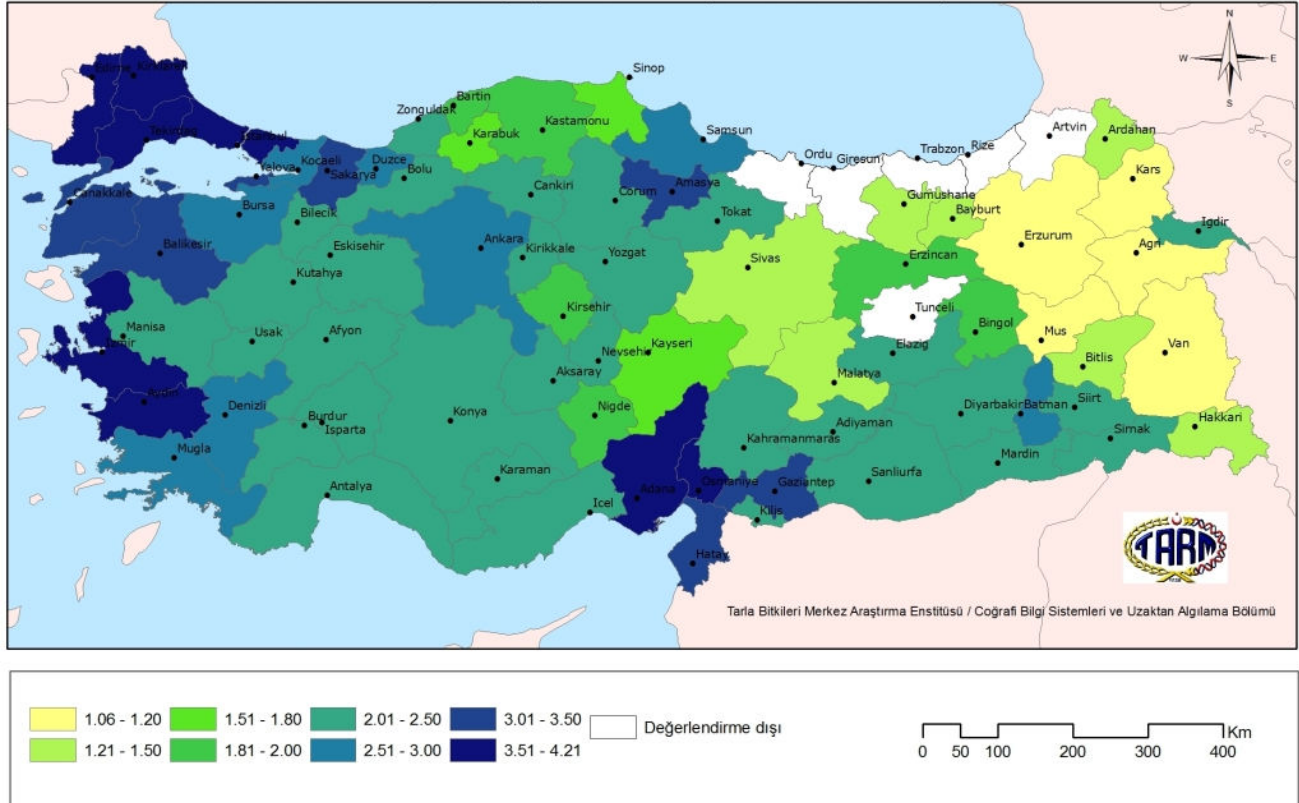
N
W
E
S

Edirne Kirklareli
Tekirdag
Istanbul
Sinop
Bartin
Zonguldak
Karabuk
Kastamonu
Samsun
Artvin
Ardahan
Ordu
Giresun
Trabzon
Rize
Kars
Yalova
Kocaeli
Sakarya
Duzce
Bolu
Canakkale
Bursa
Bilecik
Cankiri
Corum
Amasya
Tokat
Gumushane
Bayburt
Igdir
Erzurum
Agri
Balikesir
Eskisehir
Ankara
Kirikkale
Yozgat
Sivas
Erzincan
Kutahya
Kirsehir
Tunceli
Bingol
Manisa
Usak
Afyon
Nevsehir
Kayseri
Elazig
Mus
Bitlis
Van
Izmir
Aksaray
Malatya
Aydin
Denizli
Nigde
Diyarbakir
Batman
Siirt
Burdur
Isparta
Konya
Adiyaman
Kahramanmaras
Sirnak
Hakkari
Mugla
Karaman
Sanliurfa
Mardin
Osmaniye
Gaziantep
Antalya
Icel
Adana
Kilis
Hatay
TARM
Tarla Bitkileri Merkez Araştırma Enstitüsü / Coğrafi Bilgi Sistemleri ve Uzaktan Algılama Bölümü

1.06 - 1.20
1.21 - 1.50
1.51 - 1.80
1.81 - 2.00
2.01 - 2.50
2.51 - 3.00
3.01 - 3.50
3.51 - 4.21
Değerlendirme dışı
0 50 100 200 300 400 Km